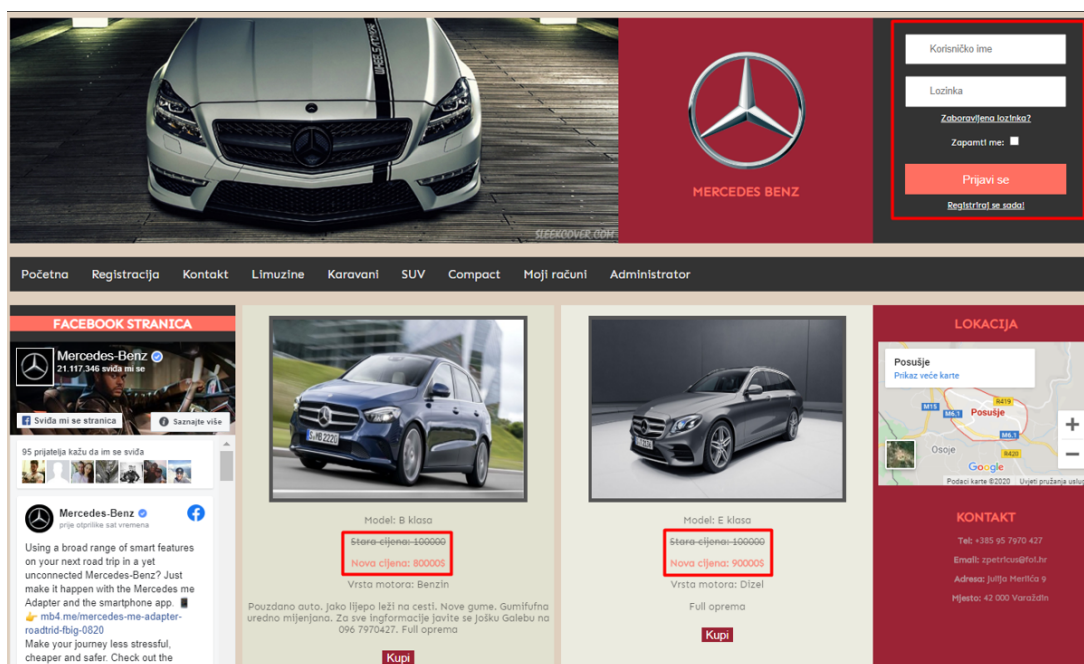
SLEEKCOVER.COM

MERCEDES BENZ

Korisničko ime

Lozinka

Zaboravljena lozinka?

Zapamti me:

Prijavi se

Registriraj se sada!

Početna Registracija Kontakt Limuzine Karavani SUV Compact Moji računi Administrator

FACEBOOK STRANICA

Mercedes-Benz
21.117.346 sviđa mi se

Sviđa mi se stranica

Saznajte više

95 prijatelja kažu da im se sviđa

Mercedes-Benz
prije otprilike sat vremena

Using a broad range of smart features on your next road trip in a yet unconnected Mercedes-Benz? Just make it happen with the Mercedes me Adapter and the smartphone app. 📱
👉 mb4.me/mercedes-me-adapter-roadtrid-fbig-0820
Make your journey less stressful, cheaper and safer. Check out the

Model: B klasa

Stara cijena: 100000

Nova cijena: 80000$

Vrsta motora: Benzin

Pouzdano auto. Jako lijepo leži na cesti. Nove gume. Gumifufna uredno mijenjana. Za sve ingformacije javite se Ješku Galebu na 096 7970427. Full oprema

Kupi

Model: E klasa

Stara cijena: 100000

Nova cijena: 90000$

Vrsta motora: Dizel

Full oprema

Kupi

LOKACIJA

Posušje
Prikaz veće karte

M15
M6.1
R419
Posušje
M6.1
Osoje
R420
Google
Podaci karte ©2020 Uvjeti pružanja uslu

KONTAKT

Tel: +385 95 7970 427

Email: zpetricus@foi.hr

Adresa: Julija Merlića 9

Mjesto: 42 000 Varaždin